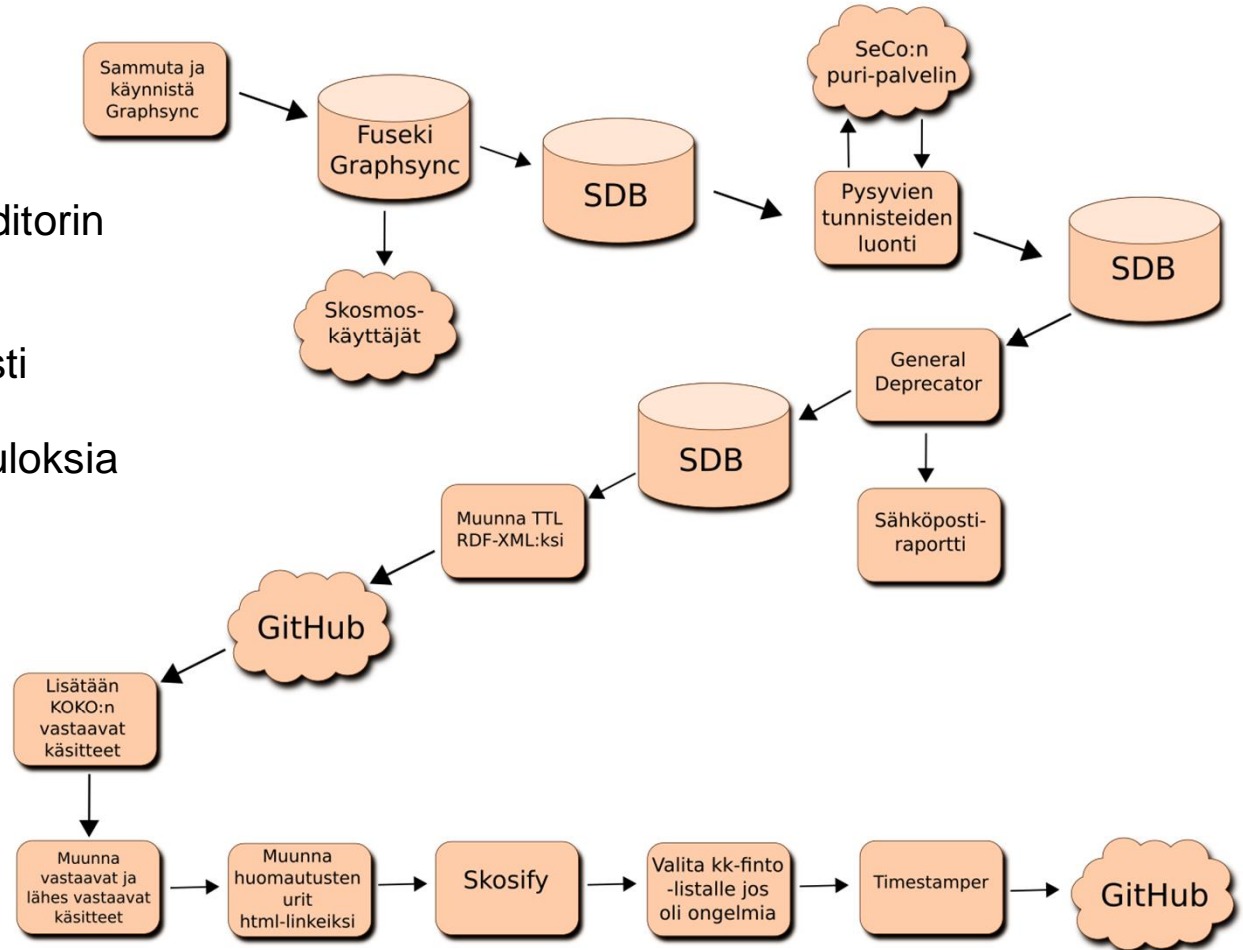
ditorin

sti

uloksia

Sammuta ja käynnistä Graphsync

Fuseki Graphsync

Skosmos-käyttäjät

SDB

SeCo:n puri-palvelin

Pysyvien tunnisteiden luonti

SDB

General Deprecator

Sähköposti-raportti

SDB

Muunna TTL RDF-XML:ksi

GitHub

Lisätään KOKO:n vastaavat käsitteet

Muunna vastaavat ja lähes vastaavat käsitteet

Muunna huomautusten urit html-linkeiksi

Skosify

Valita kk-finto -listalle jos oli ongelmia

Timestamper

GitHub